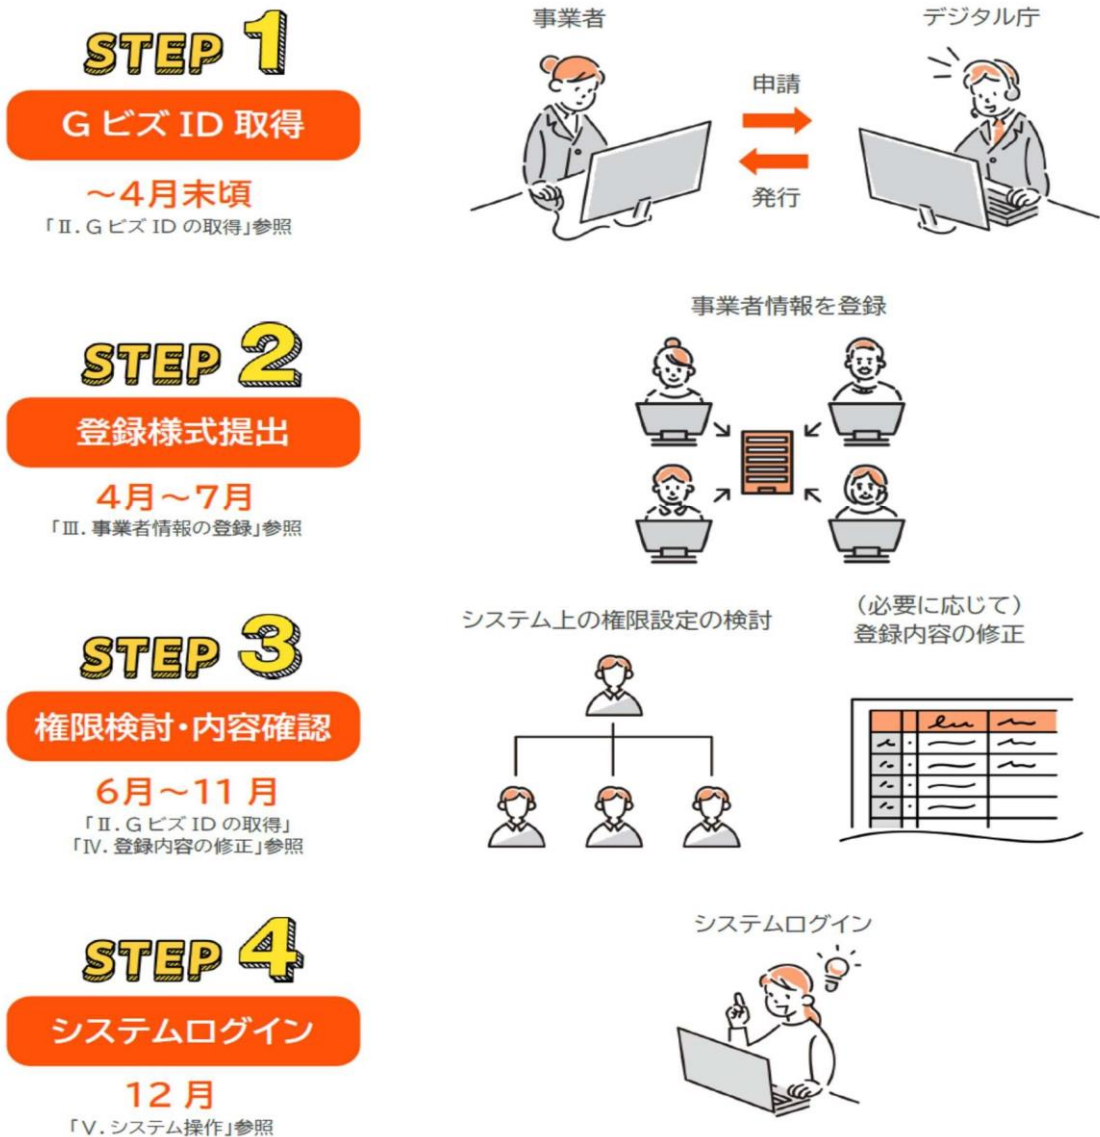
STEP 1

G ビズ ID 取得

～4月末頃

「Ⅱ. G ビズ ID の取得」参照

事業者

デジタル庁

申請

発行

STEP 2

登録様式提出

4月～7月

「Ⅲ. 事業者情報の登録」参照

事業者情報を登録

STEP 3

権限検討・内容確認

6月～11 月

「Ⅱ. G ビズ ID の取得」
「Ⅳ. 登録内容の修正」参照

システム上の権限設定の検討

（必要に応じて）
登録内容の修正

STEP 4

システムログイン

12 月

「Ⅴ. システム操作」参照

システムログイン